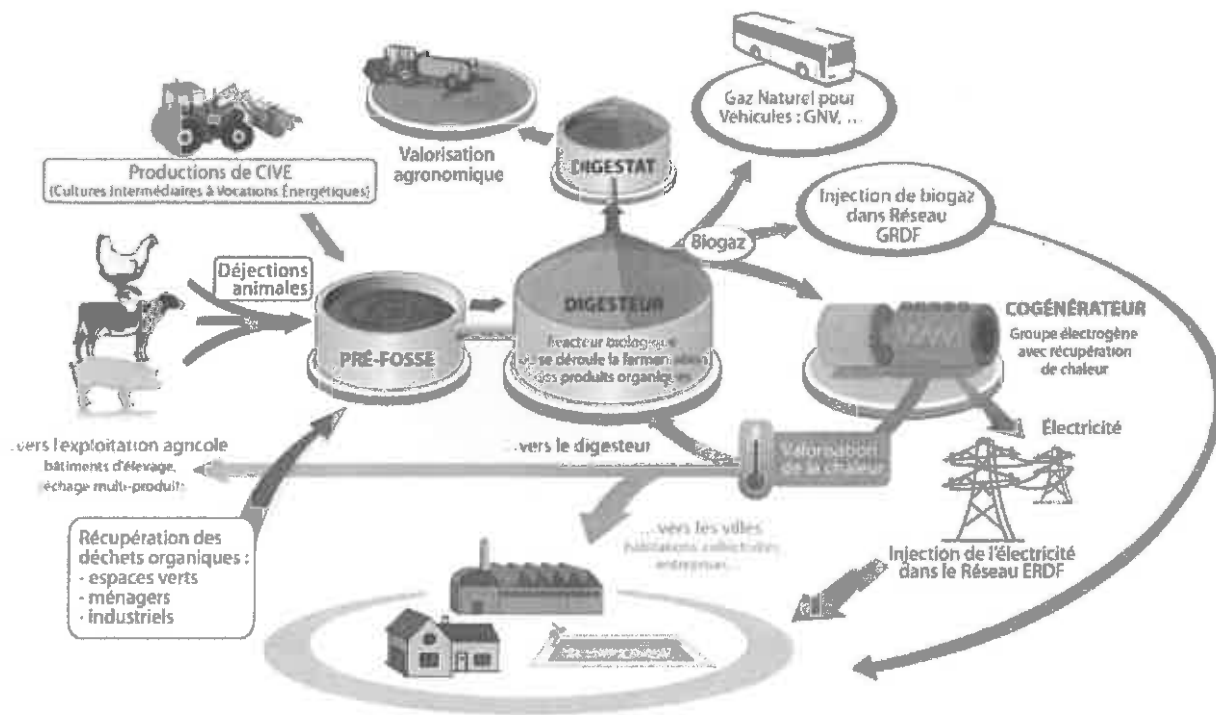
Productions de CIVE
(Cultures Intermédiaires à Vocations Énergétiques)

Valorisation agronomique

DIGESTAT

Gaz Naturel pour Vehicules : GNV, ...

Injection de biogaz dans Réseau GRDF

Biogaz

Déjections animales

PRÉ-FOSSE

DIGESTEUR

Reacteur biologique où se déroule la fermentation des produits organiques

COGÉNÉRATEUR
Groupe électrogène avec récupération de chaleur

Électricité

...vers l'exploitation agricole
bâtiments d'élevage, séchage multi-produits

...vers le digesteur

Valorisation de la chaleur

Récupération des déchets organiques :
- espaces verts
- ménagers
- industriels

...vers les villes
habitations collectives, entreprises...

Injection de l'électricité dans le Réseau ERDF